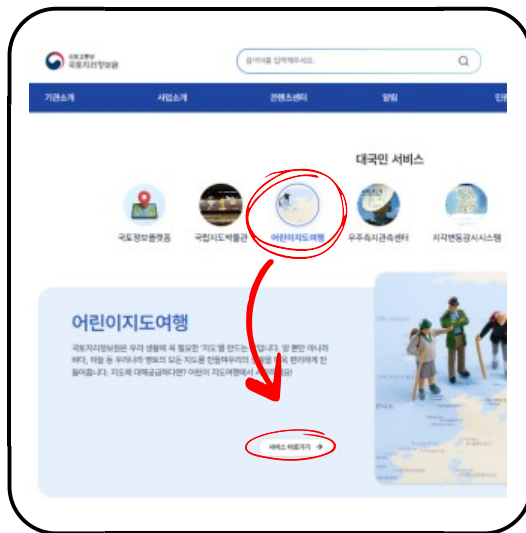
대한민국 국토교통부
국토지리정보원

검색어를 입력해주세요.

기관소개
사업소개
콘텐츠센터
알림
인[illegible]

대국민 서비스

국토정보플랫폼
국립지도박물관
어린이지도여행
우주측지관측센터
지각변동감시시스템

어린이지도여행

국토지리정보원은 우리 생활에 꼭 필요한 '지도'를 만드는 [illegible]입니다. 땅 뿐만 아니라 바다, 하늘 등 우리나라 영토의 모든 지도를 만들어 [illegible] 편리하게 만들어줍니다. 지도에 대해 궁금하다면? 어린이 지도여행에서 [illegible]요!

서비스 바로가기 →